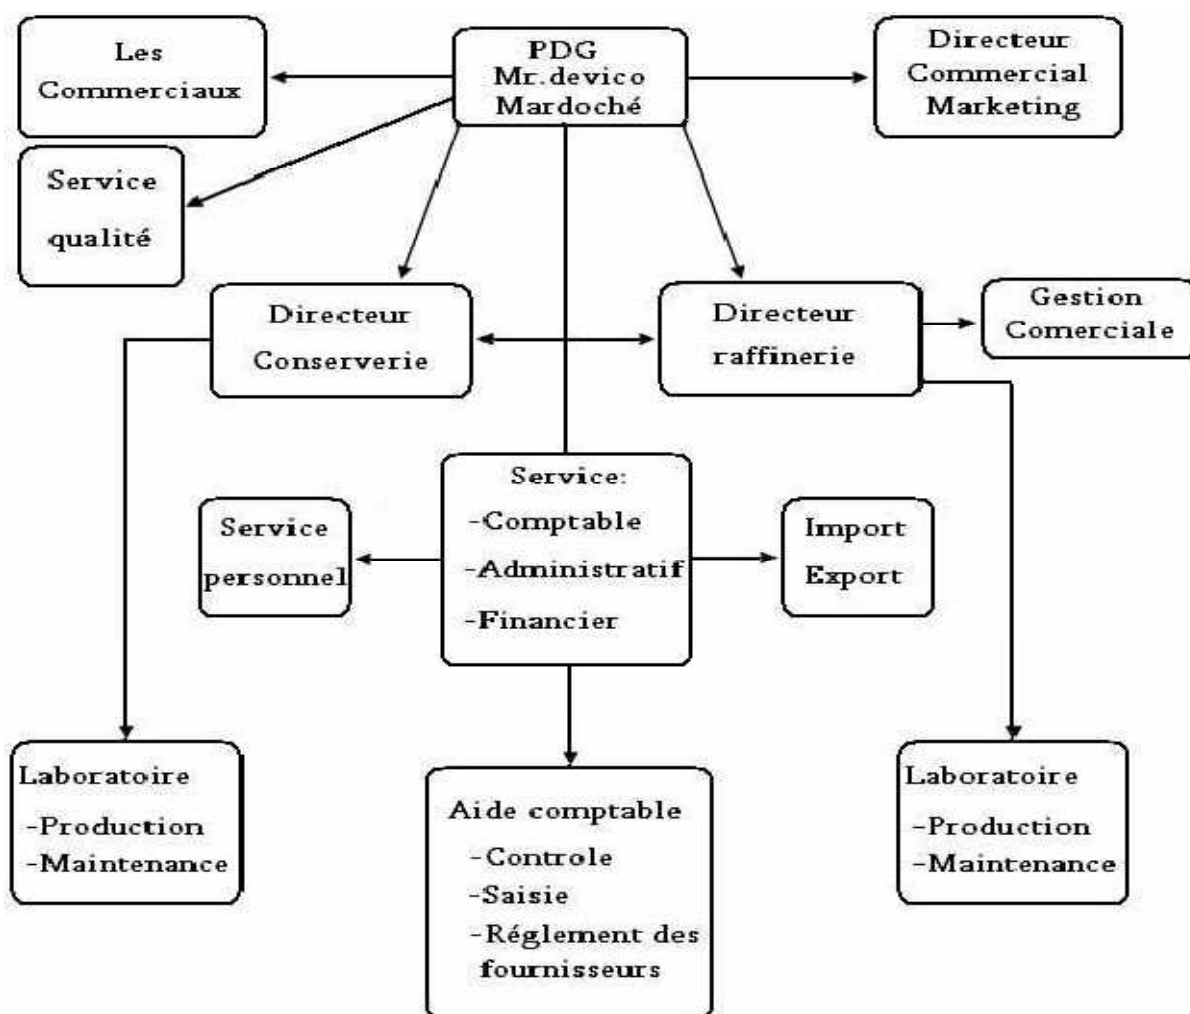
Les Commerciaux

PDG
Mr.devico
Mardoché

Directeur
Commercial
Marketing

Service
qualité

Directeur
Conserverie

Directeur
raffinerie

Gestion
Comerciale

Service personnel

Service:
-Comptable
-Administratif
-Financier

Import
Export

Laboratoire
-Production
-Maintenance

Aide comptable
-Controle
-Saisie
-Réglement des fournisseurs

Laboratoire
-Production
-Maintenance